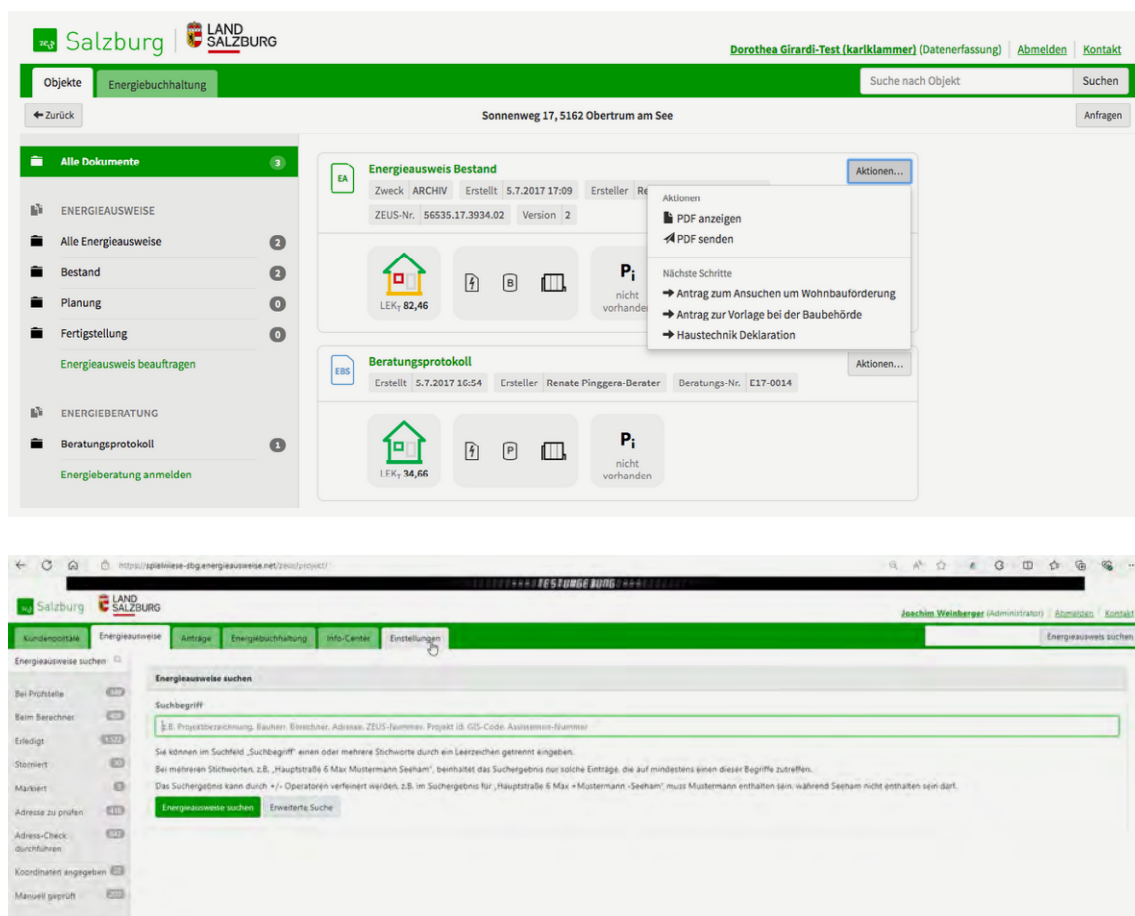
Salzburg | LAND SALZBURG

Dorothea Girardi-Test (karlklammer) (Datenerfassung) | Abmelden | Kontakt

Objekte | Energiebuchhaltung

Suche nach Objekt | Suchen

← Zurück

Sonnenweg 17, 5162 Obertrum am See

Anfragen

Alle Dokumente 3

ENERGIEAUSWEISE

Alle Energieausweise 2

Bestand 2

Planung 0

Fertigstellung 0

Energieausweis beauftragen

ENERGIEBERATUNG

Beratungsprotokoll 1

Energieberatung anmelden

EA

Energieausweis Bestand

Zweck ARCHIV | Erstellt 5.7.2017 17:09 | Ersteller Re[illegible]

ZEUS-Nr. 56535.17.3934.02 | Version 2

Aktionen...

Aktionen

PDF anzeigen

PDF senden

Nächste Schritte

→ Antrag zum Ansuchen um Wohnbauförderung

→ Antrag zur Vorlage bei der Baubehörde

→ Haustechnik Deklaration

LEK$_T$ 82,46

B

P$_i$

nicht vorhanden

EBS

Beratungsprotokoll

Erstellt 5.7.2017 16:54 | Ersteller Renate Pinggera-Berater | Beratungs-Nr. E17-0014

Aktionen...

LEK$_T$ 34,66

P

P$_i$

nicht vorhanden

https://spielwiese-sbg.energieausweise.net/zeus/project/

TESTUMGEBUNG

Salzburg | LAND SALZBURG

Joachim Weinberger (Administrator) | Abmelden | Kontakt

Kundenportale | Energieausweise | Anträge | Energiebuchhaltung | Info-Center | Einstellungen

Energieausweis suchen

Energieausweise suchen

Bei Prüfstelle 349

Beim Berechner 40

Erledigt 1.522

Storniert 30

Markiert 0

Adresse zu prüfen 416

Adress-Check durchführen 843

Koordinaten angegeben 21

Manuell geprüft 203

Energieausweise suchen

Suchbegriff

z.B. Projektbezeichnung, Bauherr, Berechner, Adresse, ZEUS-Nummer, Projekt Id, GIS-Code, Assessment-Nummer

Sie können im Suchfeld „Suchbegriff" einen oder mehrere Stichworte durch ein Leerzeichen getrennt eingeben.

Bei mehreren Stichworten, z.B. „Hauptstraße 6 Max Mustermann Seeham", beinhaltet das Suchergebnis nur solche Einträge, die auf mindestens einen dieser Begriffe zutreffen.

Das Suchergebnis kann durch +/- Operatoren verfeinert werden, z.B. im Suchergebnis für „Hauptstraße 6 Max +Mustermann -Seeham" muss Mustermann enthalten sein, während Seeham nicht enthalten sein darf.

Energieausweise suchen | Erweiterte Suche